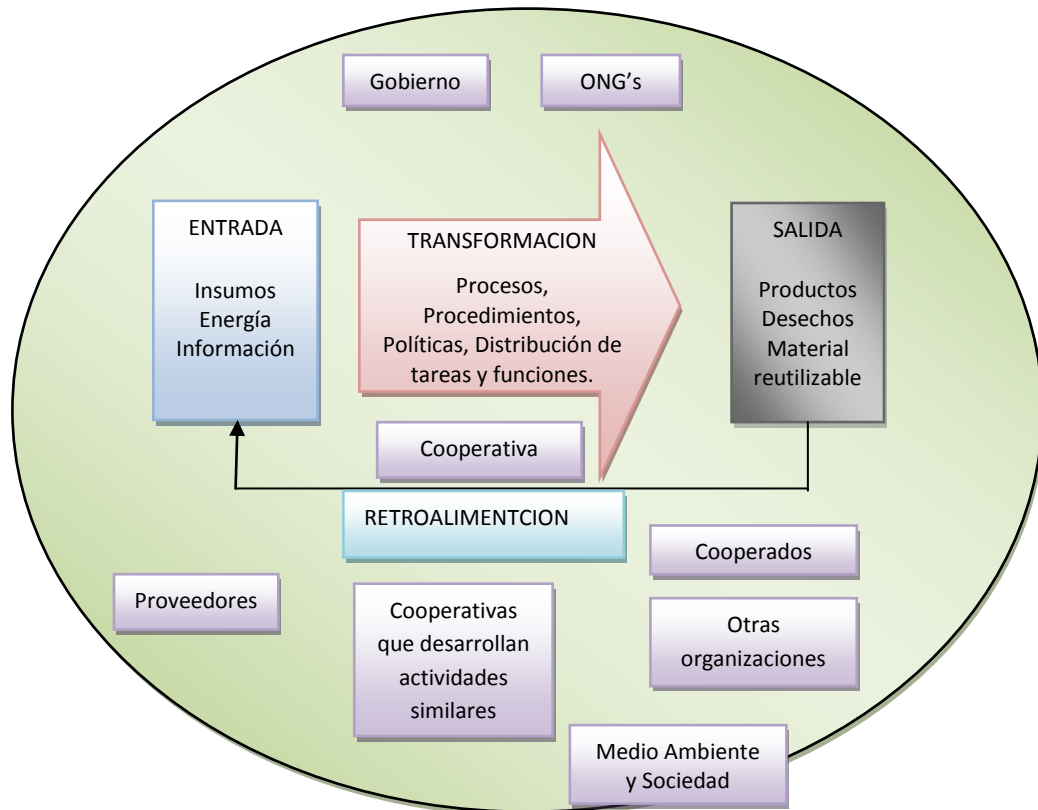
Gobierno

ONG's

ENTRADA

Insumos
Energía
Información

TRANSFORMACION

Procesos, Procedimientos, Políticas, Distribución de tareas y funciones.

SALIDA

Productos
Desechos
Material reutilizable

Cooperativa

RETROALIMENTCION

Cooperados

Proveedores

Cooperativas que desarrollan actividades similares

Otras organizaciones

Medio Ambiente y Sociedad